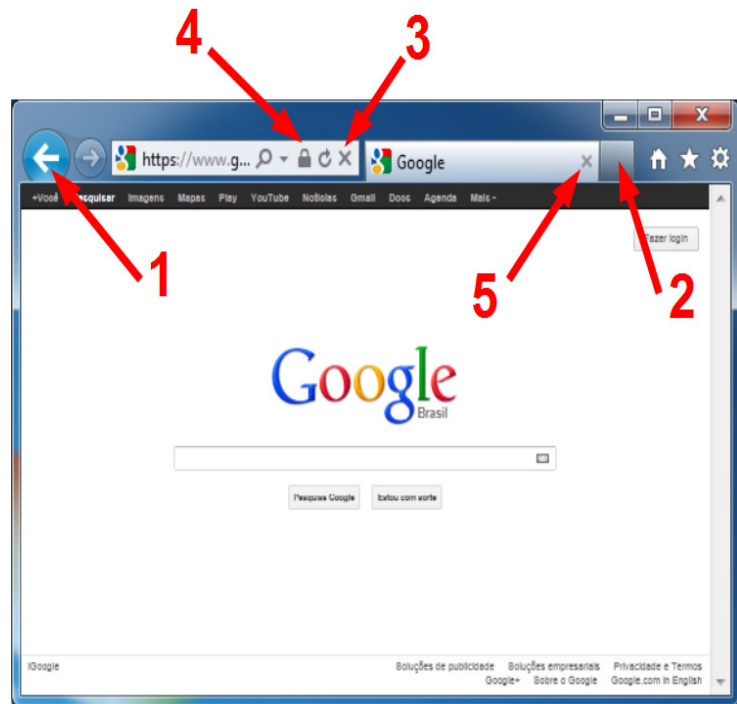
4
3
https://www.g...
Google
+Você Pesquisar Imagens Mapas Play YouTube Notícias Gmail Docs Agenda Mais
Fazer login
1
5
2
Google
Brasil
Pesquisa Google
Estou com sorte
iGoogle
Soluções de publicidade Soluções empresariais Privacidade e Termos
Google+ Sobre o Google Google.com in English